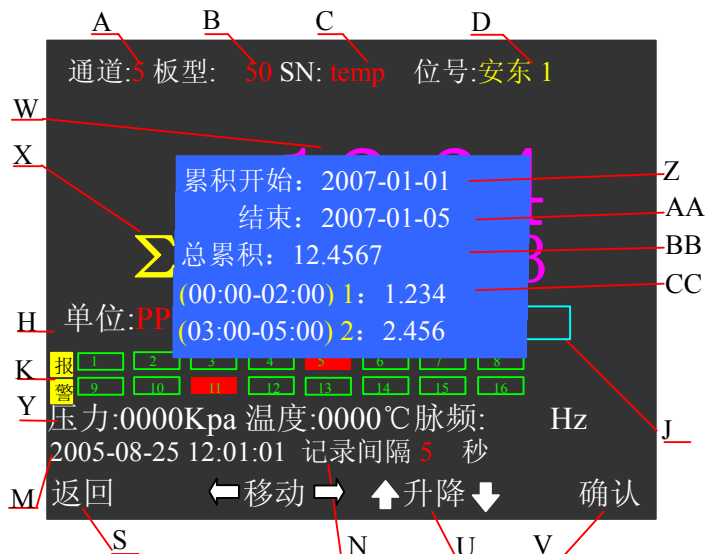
A B C D

通道:5 板型: 50 SN: temp 位号:安东 1

W

X

Σ

累积开始：2007-01-01
结束：2007-01-05
总累积：12.4567
(00:00-02:00) 1：1.234
(03:00-05:00) 2：2.456

Z
AA
BB
CC

H 单位:PP

K 报 1 2 3 4 5 6 7 8
警 9 10 11 12 13 14 15 16

Y 压力:0000Kpa 温度:0000℃脉频: Hz

J

2005-08-25 12:01:01 记录间隔 5 秒

M

返回 移动 升降 确认

S N U V